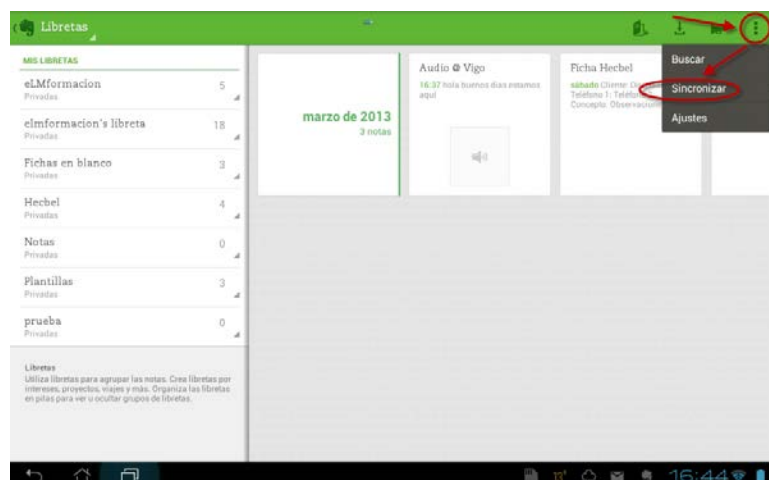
Libretas

MIS LIBRETAS

eLMformacion 5
Privadas

elmformacion's libreta 18
Privadas

Fichas en blanco 3
Privadas

Hecbel 4
Privadas

Notas 0
Privadas

Plantillas 3
Privadas

prueba 0
Privadas

Libretas
Utiliza libretas para agrupar las notas. Crea libretas por intereses, proyectos, viajes y más. Organiza las libretas en pilas para ver u ocultar grupos de libretas.

marzo de 2013
3 notas

Audio @ Vigo
16:37 hola buenos dias estamos aqui

Ficha Hecbel
sábado Cliente: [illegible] Teléfono 1: Teléfo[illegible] Concepto: Observacion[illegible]

Buscar
Sincronizar
Ajustes

16:44